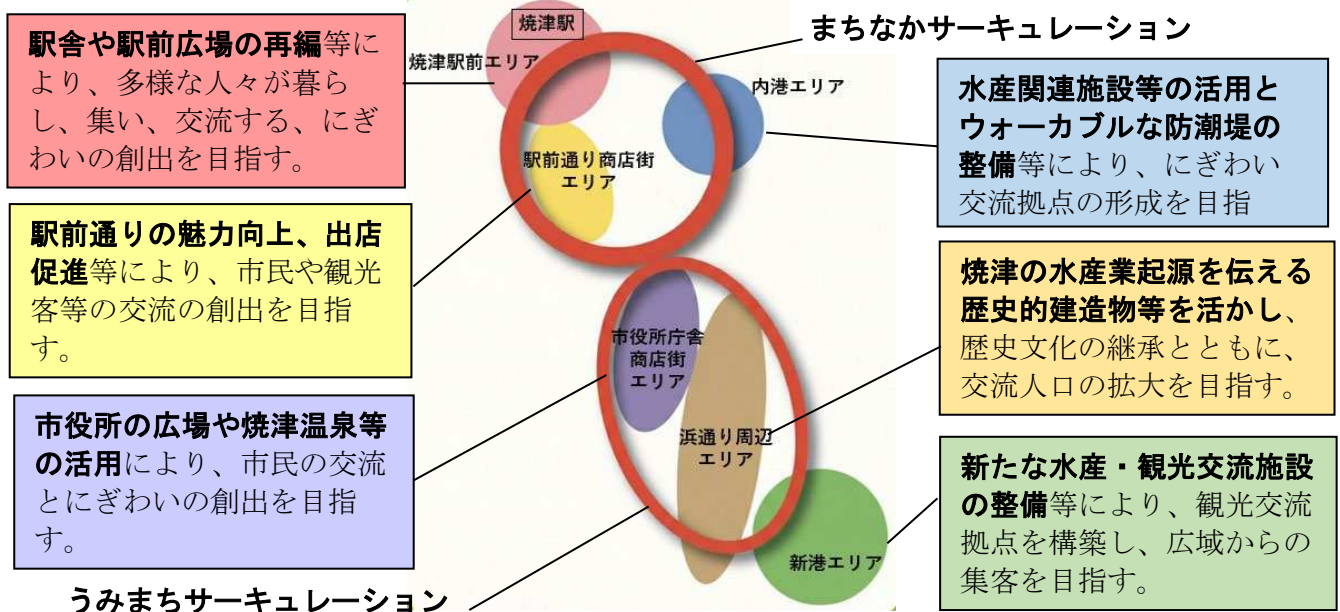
駅舎や駅前広場の再編等により、多様な人々が暮らし、集い、交流する、にぎわいの創出を目指す。

駅前通りの魅力向上、出店促進等により、市民や観光客等の交流の創出を目指す。

市役所の広場や焼津温泉等の活用により、市民の交流とにぎわいの創出を目指す。

焼津駅

焼津駅前エリア

まちなかサーキュレーション

内港エリア

駅前通り商店街エリア

市役所庁舎商店街エリア

浜通り周辺エリア

新港エリア

うみまちサーキュレーション

水産関連施設等の活用とウォーカブルな防潮堤の整備等により、にぎわい交流拠点の形成を目指

焼津の水産業起源を伝える歴史的建造物等を活かし、歴史文化の継承とともに、交流人口の拡大を目指す。

新たな水産・観光交流施設の整備等により、観光交流拠点を構築し、広域からの集客を目指す。